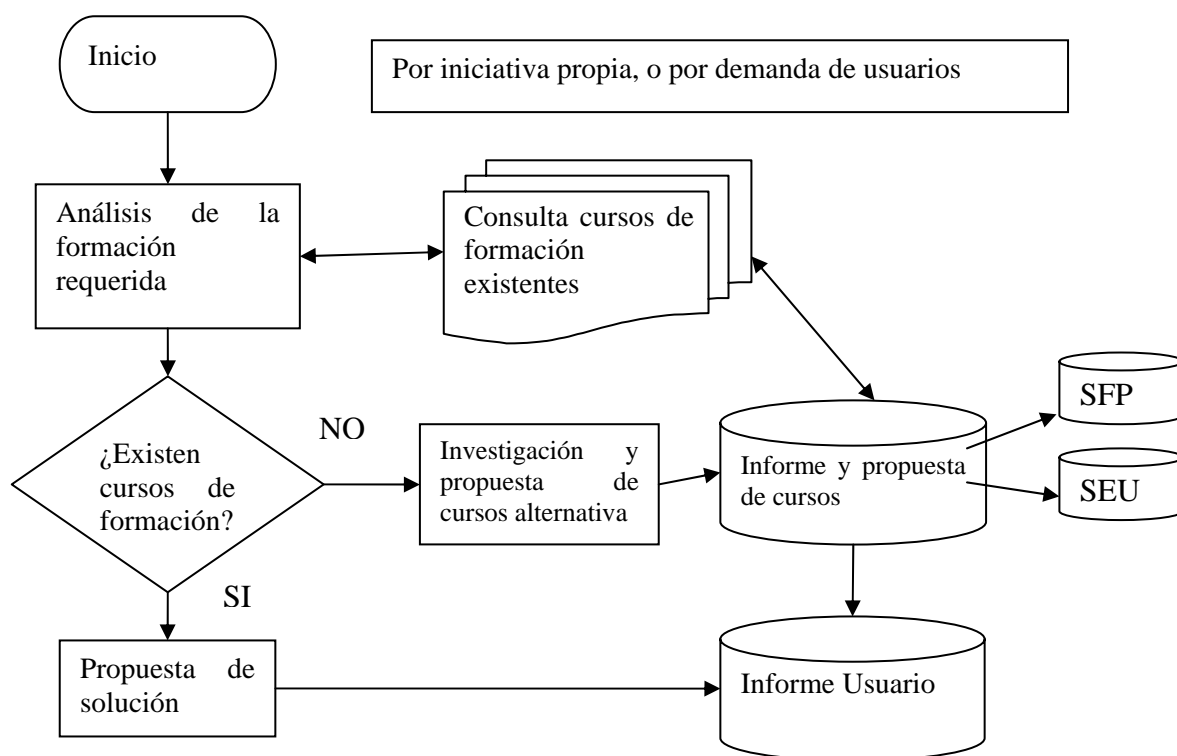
Inicio

Por iniciativa propia, o por demanda de usuarios

Análisis de la formación requerida

Consulta cursos de formación existentes

¿Existen cursos de formación?

NO

SI

Investigación y propuesta de cursos alternativa

Informe y propuesta de cursos

SFP

SEU

Propuesta de solución

Informe Usuario